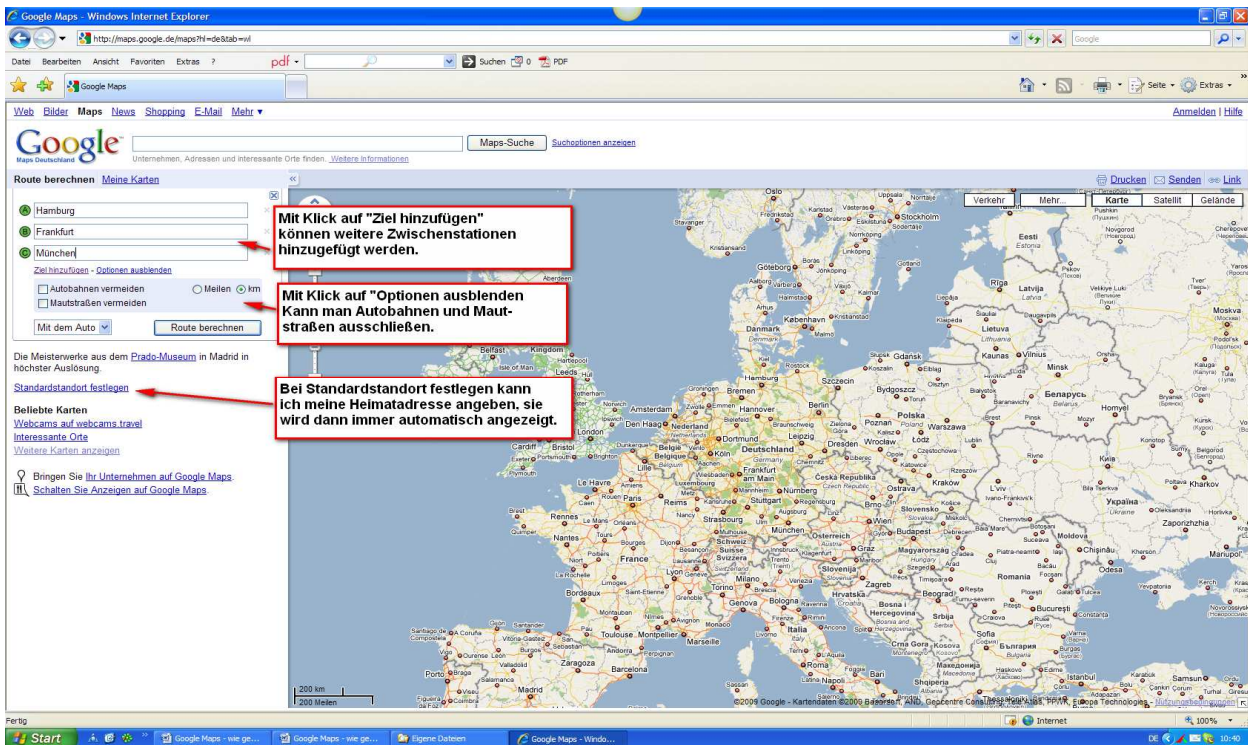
Google Maps - Windows Internet Explorer

http://maps.google.de/maps?hl=de&tab=wl

Datei Bearbeiten Ansicht Favoriten Extras ?

pdf

Suchen 0 PDF

Google Maps

Seite Extras

Web Bilder Maps News Shopping E-Mail Mehr ▾

Anmelden | Hilfe

Google Maps Deutschland

Maps-Suche Suchoptionen anzeigen

Unternehmen, Adressen und interessante Orte finden. Weitere Informationen

Route berechnen Meine Karten

Drucken Senden Link

Hamburg

Frankfurt

München

Ziel hinzufügen - Optionen ausblenden

Autobahnen vermeiden

Maustraßen vermeiden

Meilen km

Mit dem Auto

Route berechnen

Die Meisterwerke aus dem Prado-Museum in Madrid in höchster Auslösung.

Standardstandort festlegen

Beliebte Karten

Webcams auf webcams.travel

Interessante Orte

Weitere Karten anzeigen

Bringen Sie Ihr Unternehmen auf Google Maps.

Schalten Sie Anzeigen auf Google Maps.

Mit Klick auf "Ziel hinzufügen" können weitere Zwischenstationen hinzugefügt werden.

Mit Klick auf "Optionen ausblenden Kann man Autobahnen und Mautstraßen ausschließen.

Bei Standardstandort festlegen kann ich meine Heimatadresse angeben. sie wird dann immer automatisch angezeigt.

Verkehr Mehr... Karte Satellit Gelände

200 km

200 Meilen

©2009 Google - Kartendaten ©2009 Basarsoft, AND, Geocentre Consulting, Tele Atlas, PPWK, Europa Technologies - Nutzungsbedingungen

Fertig

Internet

100%

Start

Google Maps - wie ge...

Google Maps - wie ge...

Eigene Dateien

Google Maps - Windo...

DE 10:40